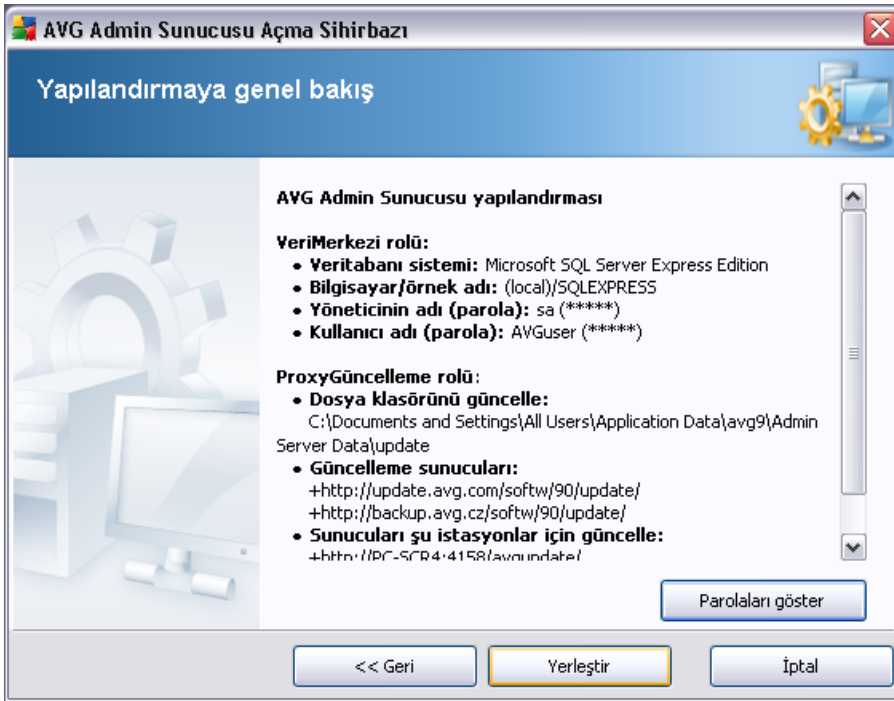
AVG Admin Sunucusu Açma Sihirbazı

Yapılandırmaya genel bakış

AVG Admin Sunucusu yapılandırması

VeriMerkezi rolü:
• Veritabanı sistemi: Microsoft SQL Server Express Edition
• Bilgisayar/örnek adı: (local)/SQLEXPRESS
• Yöneticinin adı (parola): sa (*****)
• Kullanıcı adı (parola): AVGuser (*****)

ProxyGüncelleme rolü:
• Dosya klasörünü güncelle:
C:\Documents and Settings\All Users\Application Data\avg9\Admin Server Data\update
• Güncelleme sunucuları:
+http://update.avg.com/softw/90/update/
+http://backup.avg.cz/softw/90/update/
• Sunucuları şu istasyonlar için güncelle:
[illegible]

Parolaları göster

<< Geri

Yerleştir

İptal